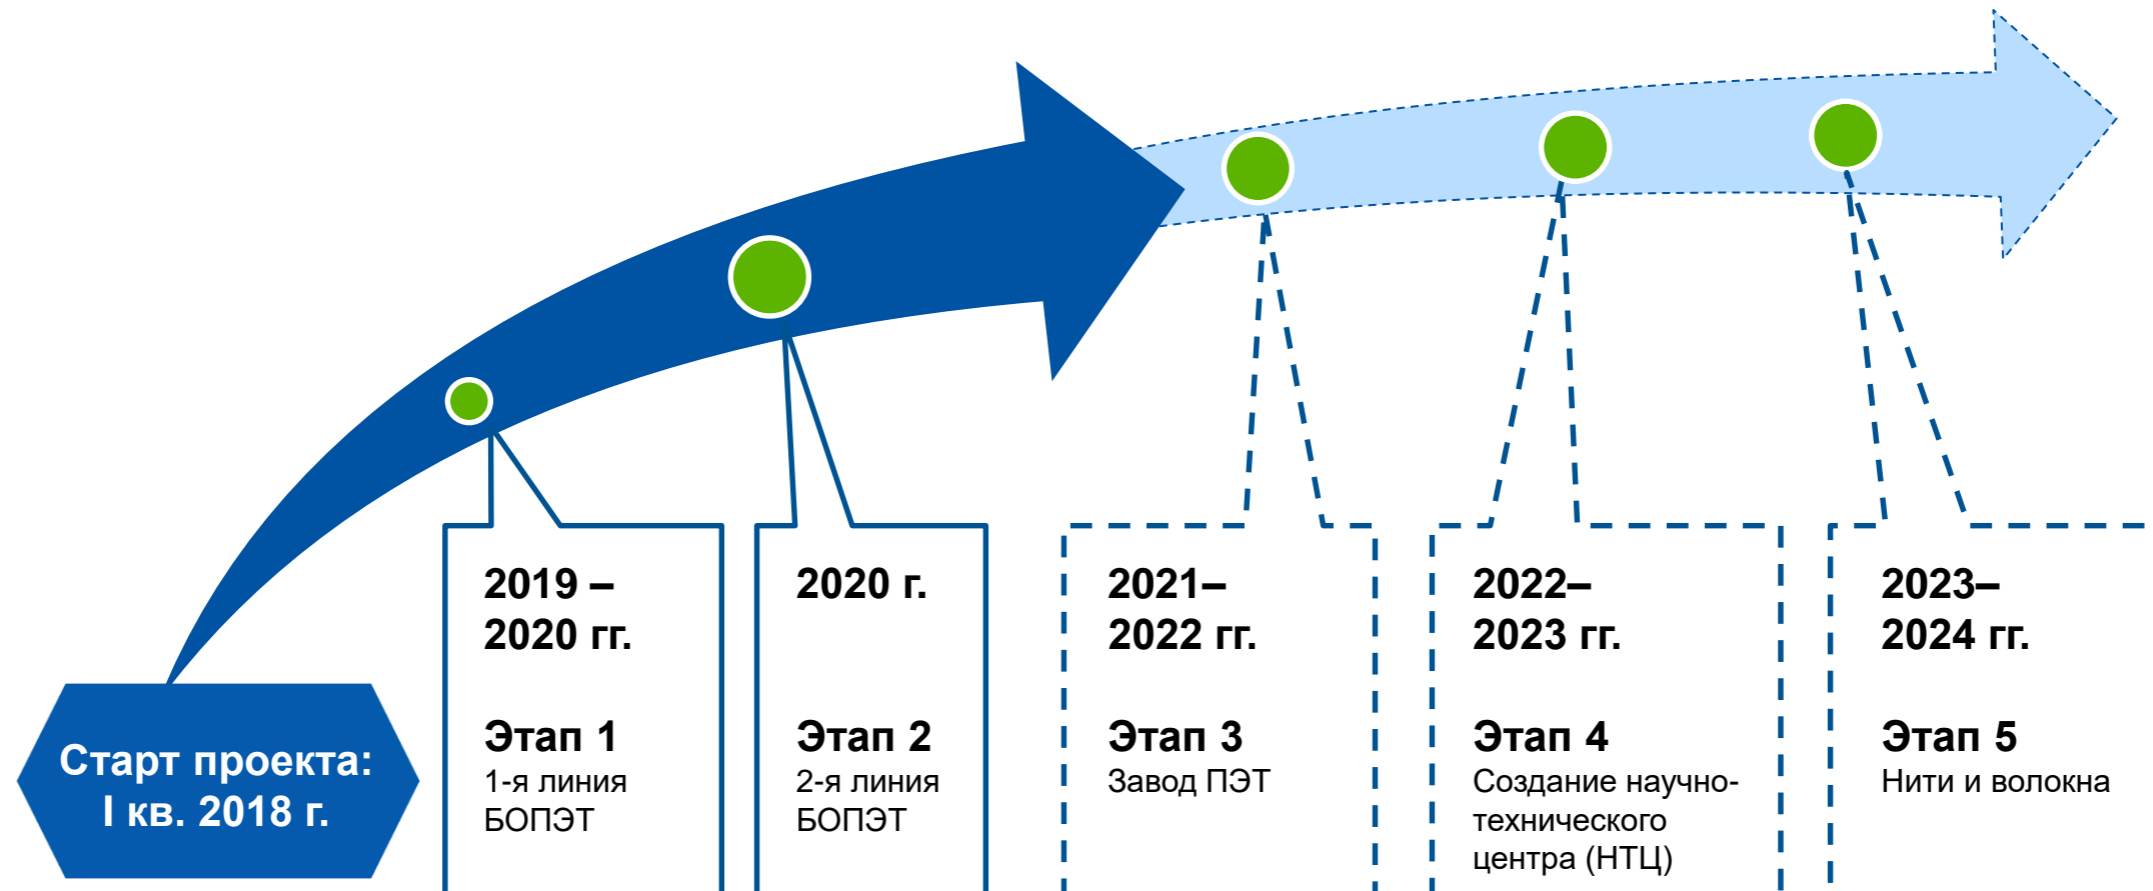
Старт проекта: I кв. 2018 г.

2019 – 2020 гг.

Этап 1
1-я линия БОПЭТ

2020 г.

Этап 2
2-я линия БОПЭТ

2021–2022 гг.

Этап 3
Завод ПЭТ

2022–2023 гг.

Этап 4
Создание научно-технического центра (НТЦ)

2023–2024 гг.

Этап 5
Нити и волокна